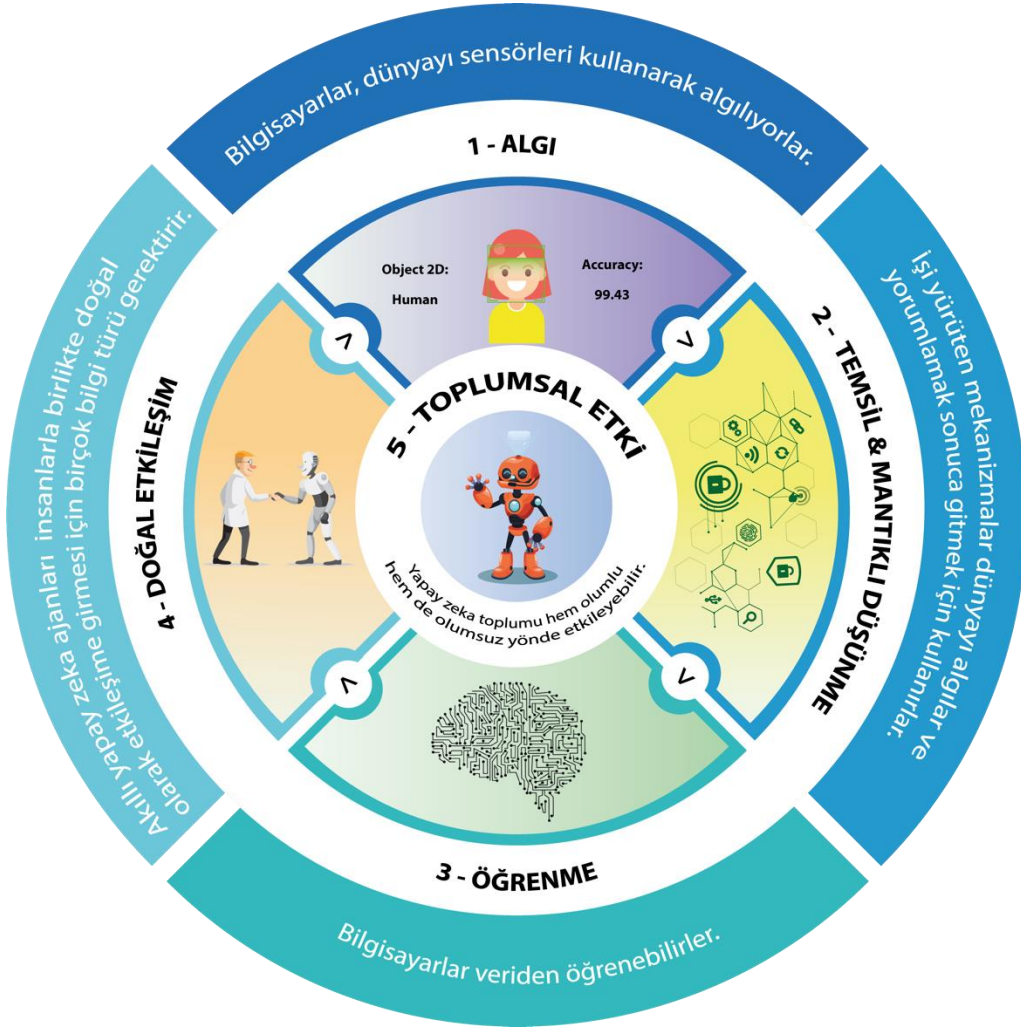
Bilgisayarlar, dünyayı sensörleri kullanarak algılıyorlar.

1 - ALGI

Object 2D:
Human

Accuracy:
99.43

İşi yürüten mekanizmalar dünyayı algılar ve yorumlamak sonuca gitmek için kullanılır.

2 - TEMSİL & MANTIKLI DÜŞÜNME

3 - ÖĞRENME

Bilgisayarlar veriden öğrenebilirler.

4 - DOĞAL ETKİLEŞİM

Akıllı yapay zeka ajanları insanlarla birlikte doğal olarak etkileşime girmesi için birçok bilgi türü gerektirir.

5 - TOPLUMSAL ETKİ

Yapay zeka toplumu hem olumlu hem de olumsuz yönde etkileyebilir.